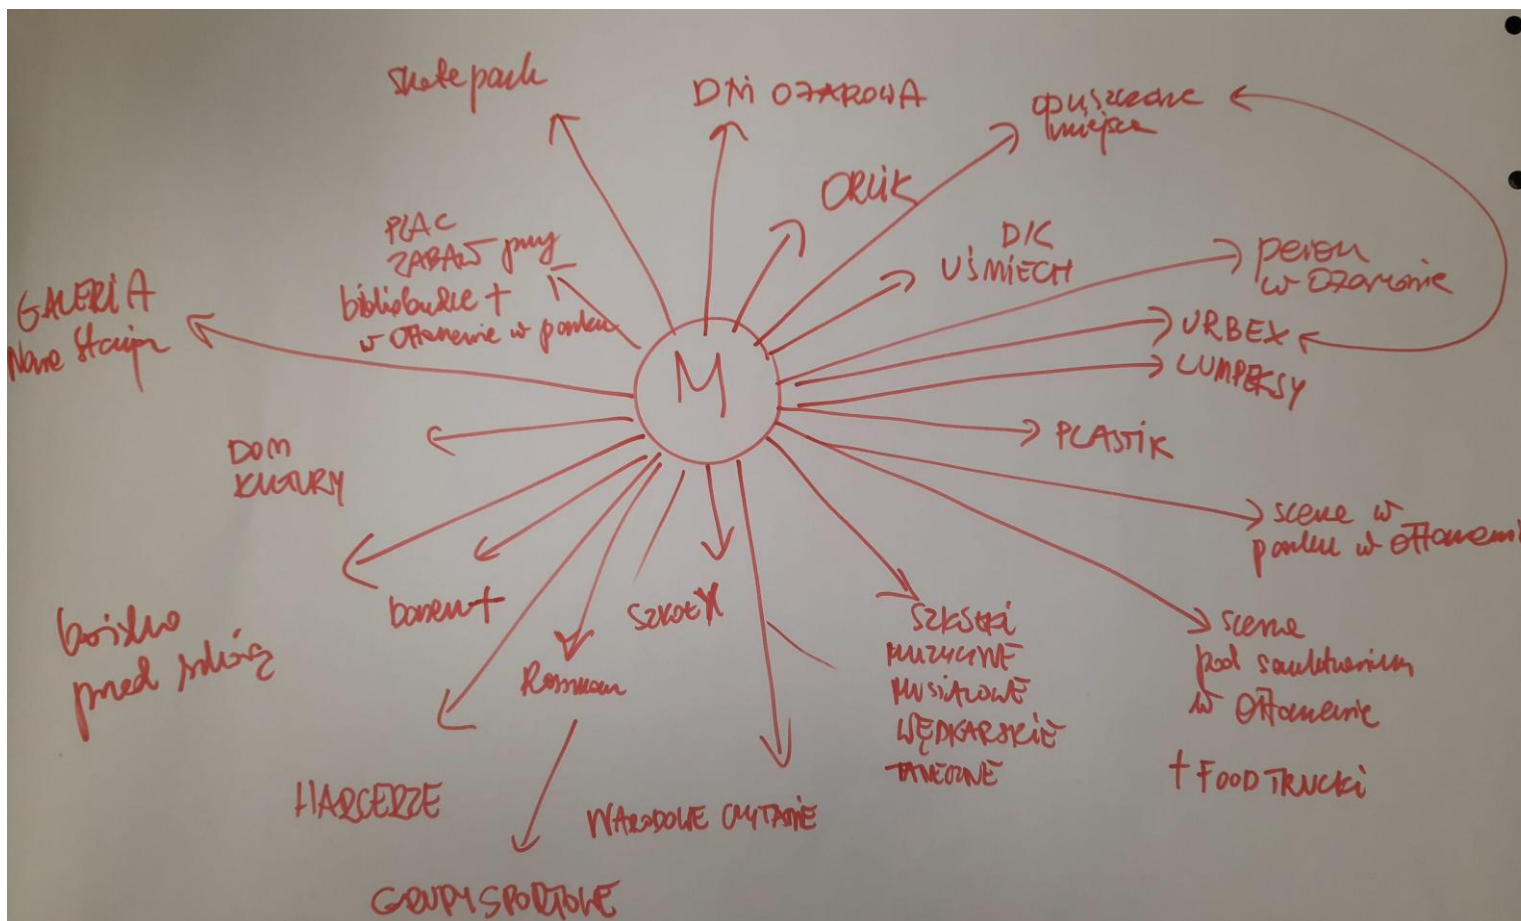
Skate park

DNI OŻAROWA

opuszczone miejsca

ORLIK

PLAC ZABAW przy bibliobusie + w Ożarowie w parku

DK UŚMIECH

peron w Ożarowie

GALERIA Nowa Stacja

URBEX

LUMPEKSY

M

DOM KULTURY

PLASTIK

scena w parku w Ożarowie

boisko przed szkołą

basen +

SZKOŁY

SEKCJE MUZYCZNE MUSICALOWE WĘDKARSKIE TANECZNE

scena pod sanktuarium w Ożarowie

Rossmann

+ FOOD TRUCKI

HARCERZE

WARSZTATY CZYTANIE

GRUPY SPORTOWE